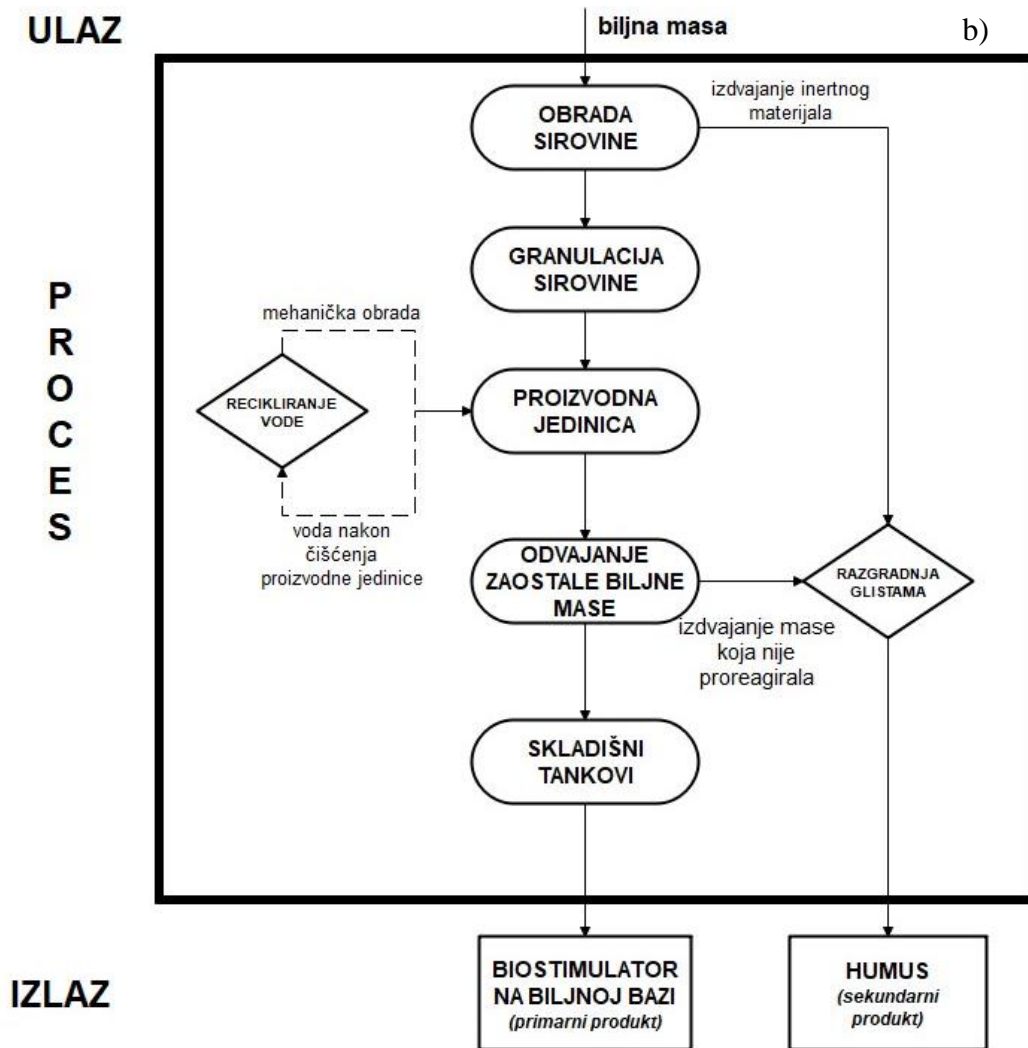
ULAZ

biljna masa

b)

P R O C E S

OBRADA SIROVINE

izdvajanje inertnog materijala

GRANULACIJA SIROVINE

mehanička obrada

RECIKLIRANJE VODE

PROIZVODNA JEDINICA

voda nakon čišćenja proizvodne jedinice

ODVAJANJE ZAOSTALE BILJNE MASE

RAZGRADNJA GLISTAMA

izdvajanje mase koja nije proreagirala

SKLADIŠNI TANKOVI

IZLAZ

BIOSTIMULATOR NA BILJNOJ BAZI (primarni produkt)

HUMUS (sekundarni produkt)